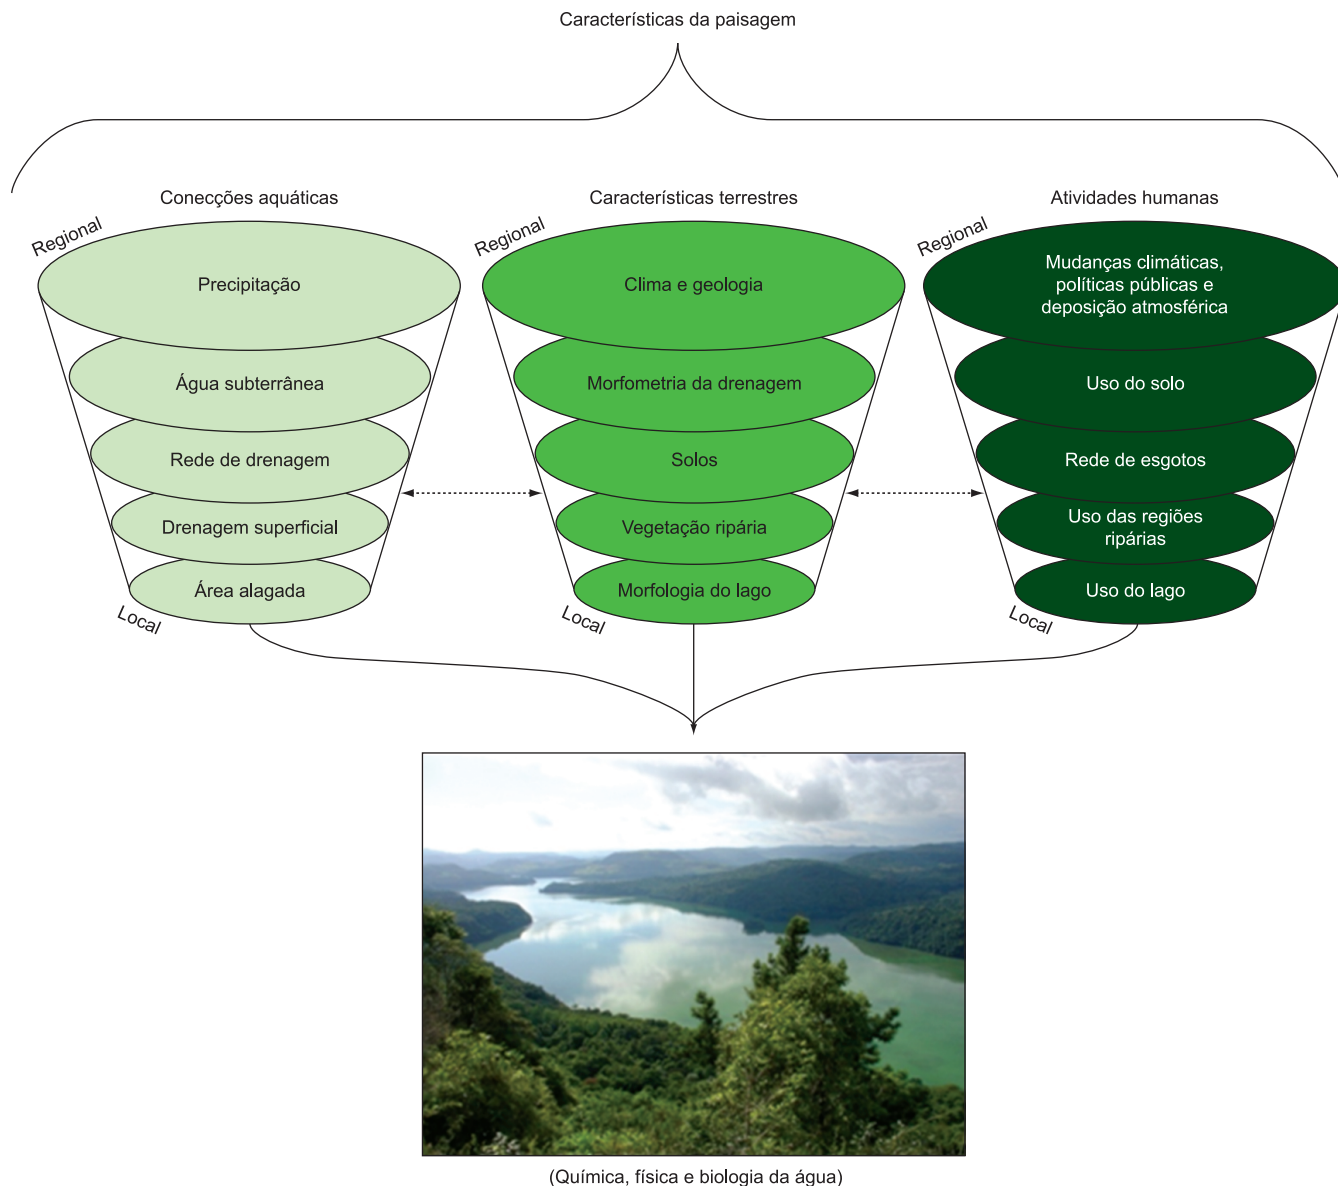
Características da paisagem

Conecções aquáticas

Regional

Precipitação

Água subterrânea

Rede de drenagem

Drenagem superficial

Área alagada

Local

Características terrestres

Regional

Clima e geologia

Morfometria da drenagem

Solos

Vegetação ripária

Morfologia do lago

Local

Atividades humanas

Regional

Mudanças climáticas, políticas públicas e deposição atmosférica

Uso do solo

Rede de esgotos

Uso das regiões ripárias

Uso do lago

Local

(Química, física e biologia da água)